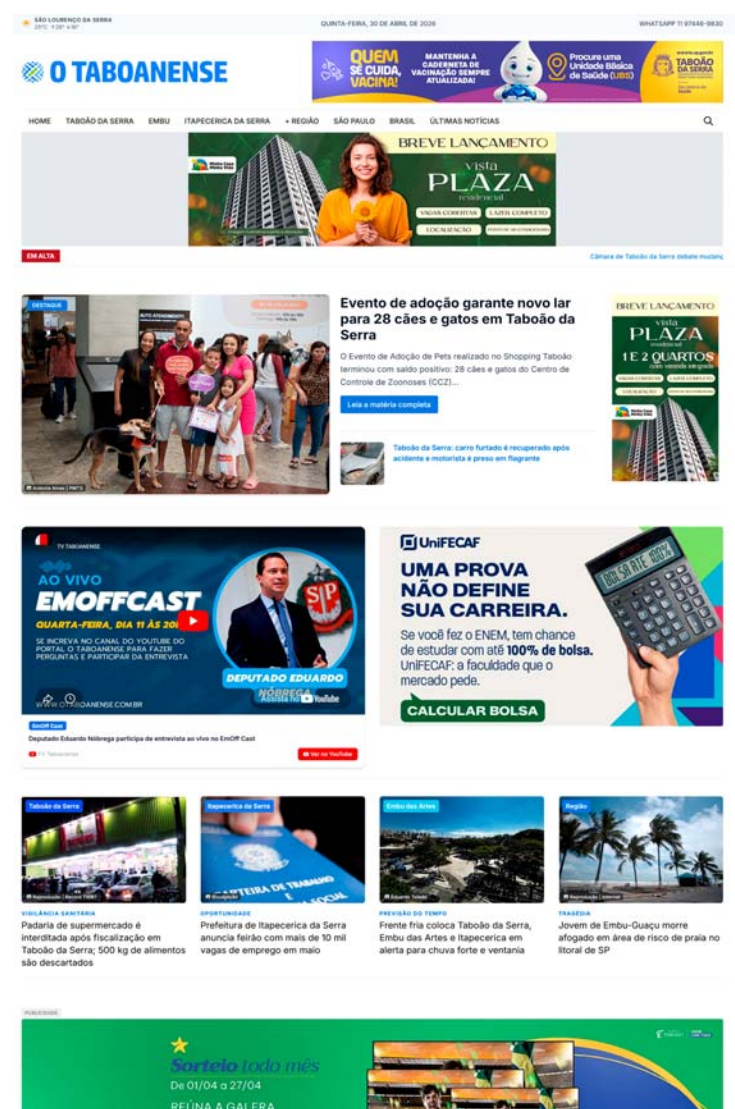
SÃO LOURENÇO DA SERRA
25°C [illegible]

QUINTA-FEIRA, 30 DE ABRIL DE 2026

WHATSAPP 11 97446-9830

O TABOANENSE

QUEM SE CUIDA, VACINA!
MANTENHA A CADERNETA DE VACINAÇÃO SEMPRE ATUALIZADA!
Procure uma Unidade Básica de Saúde (UBS)
TABOÃO DA SERRA

HOME TABOÃO DA SERRA EMBU ITAPECERICA DA SERRA + REGIÃO SÃO PAULO BRASIL ÚLTIMAS NOTÍCIAS

BREVE LANÇAMENTO
vista PLAZA residencial
VAGAS COBERTAS LAZER COMPLETO
LOCALIZAÇÃO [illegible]

EM ALTA

Câmara de Taboão da Serra debate mudanç

DESTAQUE

Evento de adoção garante novo lar para 28 cães e gatos em Taboão da Serra

O Evento de Adoção de Pets realizado no Shopping Taboão terminou com saldo positivo: 28 cães e gatos do Centro de Controle de Zoonoses (CCZ)...

Leia a matéria completa

Taboão da Serra: carro furtado é recuperado após acidente e motorista é preso em flagrante

BREVE LANÇAMENTO
vista PLAZA residencial
1 E 2 QUARTOS
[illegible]

TV TABOANENSE
AO VIVO
EMOFFCAST
QUARTA-FEIRA, DIA 11 ÀS 20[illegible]
SE INCREVA NO CANAL DO YOUTUBE DO PORTAL O TABOANENSE PARA FAZER PERGUNTAS E PARTICIPAR DA ENTREVISTA
DEPUTADO EDUARDO NÓBREGA
WWW.OTABOANENSE.COM.BR
Assista no YouTube

EmOff Cast
Deputado Eduardo Nóbrega participa de entrevista ao vivo no EmOff Cast
TV Taboanense
Ver no YouTube

UniFECAF
UMA PROVA NÃO DEFINE SUA CARREIRA.
Se você fez o ENEM, tem chance de estudar com até 100% de bolsa. UniFECAF: a faculdade que o mercado pede.
CALCULAR BOLSA

Taboão da Serra
VIGILÂNCIA SANITÁRIA
Padaria de supermercado é interditada após fiscalização em Taboão da Serra; 500 kg de alimentos são descartados

Itapecerica da Serra
OPORTUNIDADE
Prefeitura de Itapecerica da Serra anuncia feirão com mais de 10 mil vagas de emprego em maio

Embu das Artes
PREVISÃO DO TEMPO
Frente fria coloca Taboão da Serra, Embu das Artes e Itapecerica em alerta para chuva forte e ventania

Região
TRAGÉDIA
Jovem de Embu-Guaçu morre afogado em área de risco de praia no litoral de SP

PUBLICIDADE

Sorteio todo mês
De 01/04 a 27/04
REÚNA A GALERA